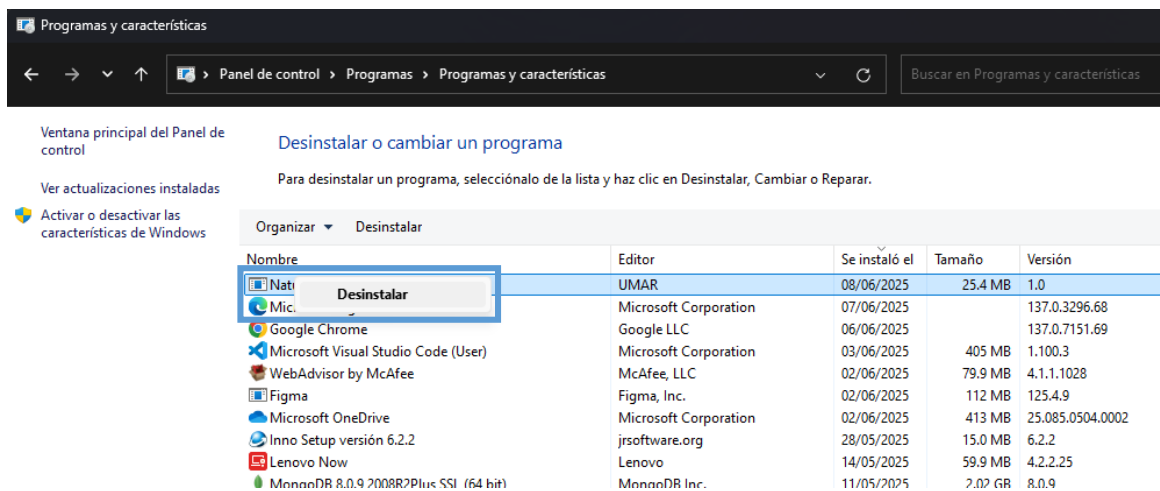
Programas y características

Panel de control › Programas › Programas y características

Buscar en Programas y características

Ventana principal del Panel de control

Ver actualizaciones instaladas

Activar o desactivar las características de Windows

Desinstalar o cambiar un programa

Para desinstalar un programa, selecciónalo de la lista y haz clic en Desinstalar, Cambiar o Reparar.

Organizar ▾ Desinstalar

| Nombre | Editor | Se instaló el | Tamaño | Versión |
|---|---|---|---|---|
| Natu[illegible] | UMAR | 08/06/2025 | 25.4 MB | 1.0 |
| Mic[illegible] | Microsoft Corporation | 07/06/2025 | | 137.0.3296.68 |
| Google Chrome | Google LLC | 06/06/2025 | | 137.0.7151.69 |
| Microsoft Visual Studio Code (User) | Microsoft Corporation | 03/06/2025 | 405 MB | 1.100.3 |
| WebAdvisor by McAfee | McAfee, LLC | 02/06/2025 | 79.9 MB | 4.1.1.1028 |
| Figma | Figma, Inc. | 02/06/2025 | 112 MB | 125.4.9 |
| Microsoft OneDrive | Microsoft Corporation | 02/06/2025 | 413 MB | 25.085.0504.0002 |
| Inno Setup versión 6.2.2 | jrsoftware.org | 28/05/2025 | 15.0 MB | 6.2.2 |
| Lenovo Now | Lenovo | 14/05/2025 | 59.9 MB | 4.2.2.25 |
| MongoDB 8.0.9 2008R2Plus SSL (64 bit) | MongoDB Inc. | 11/05/2025 | 2.02 GB | 8.0.9 |

Desinstalar